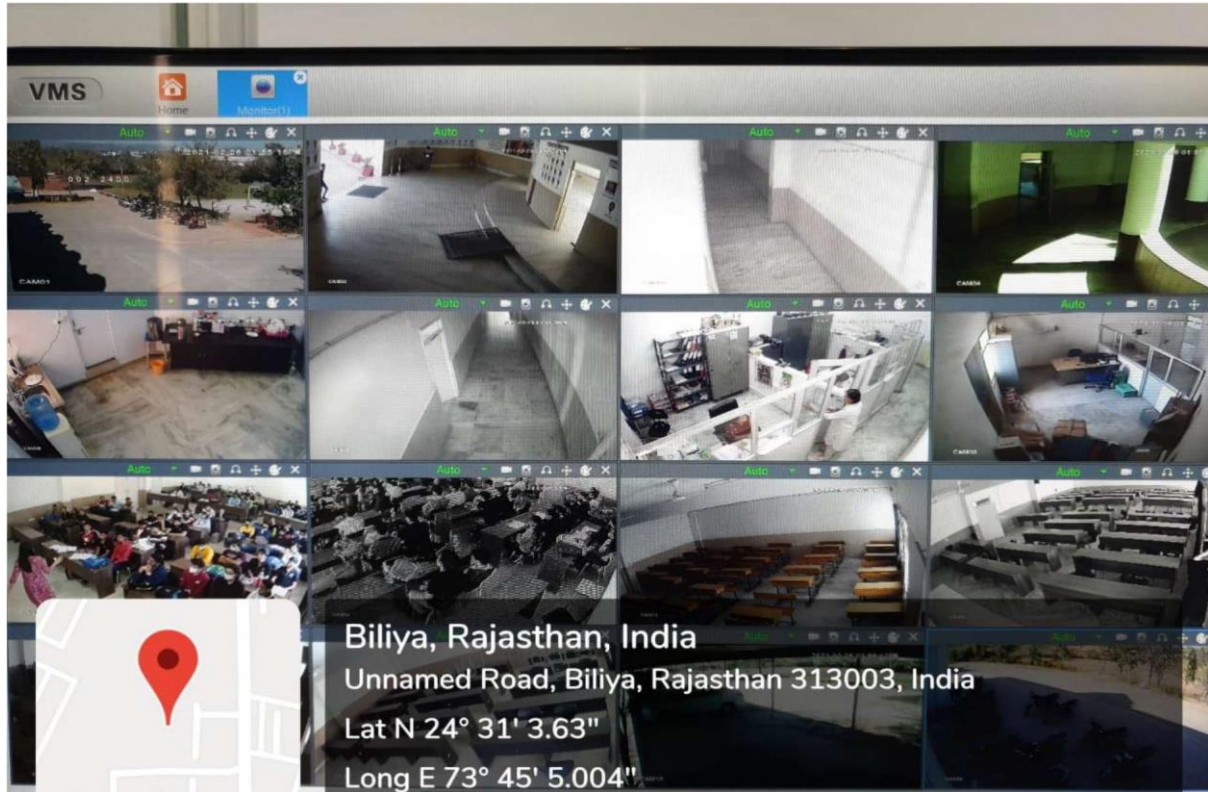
VMS
Home
Monitor(1)

Auto
CAM01
Auto
CAM02
Auto
Auto
CAM04
Auto
Auto
Auto
Auto
CAM08
Auto
Auto
Auto
Auto
Auto

Biliya, Rajasthan, India
Unnamed Road, Biliya, Rajasthan 313003, India
Lat N 24° 31' 3.63"
Long E 73° 45' 5.004"